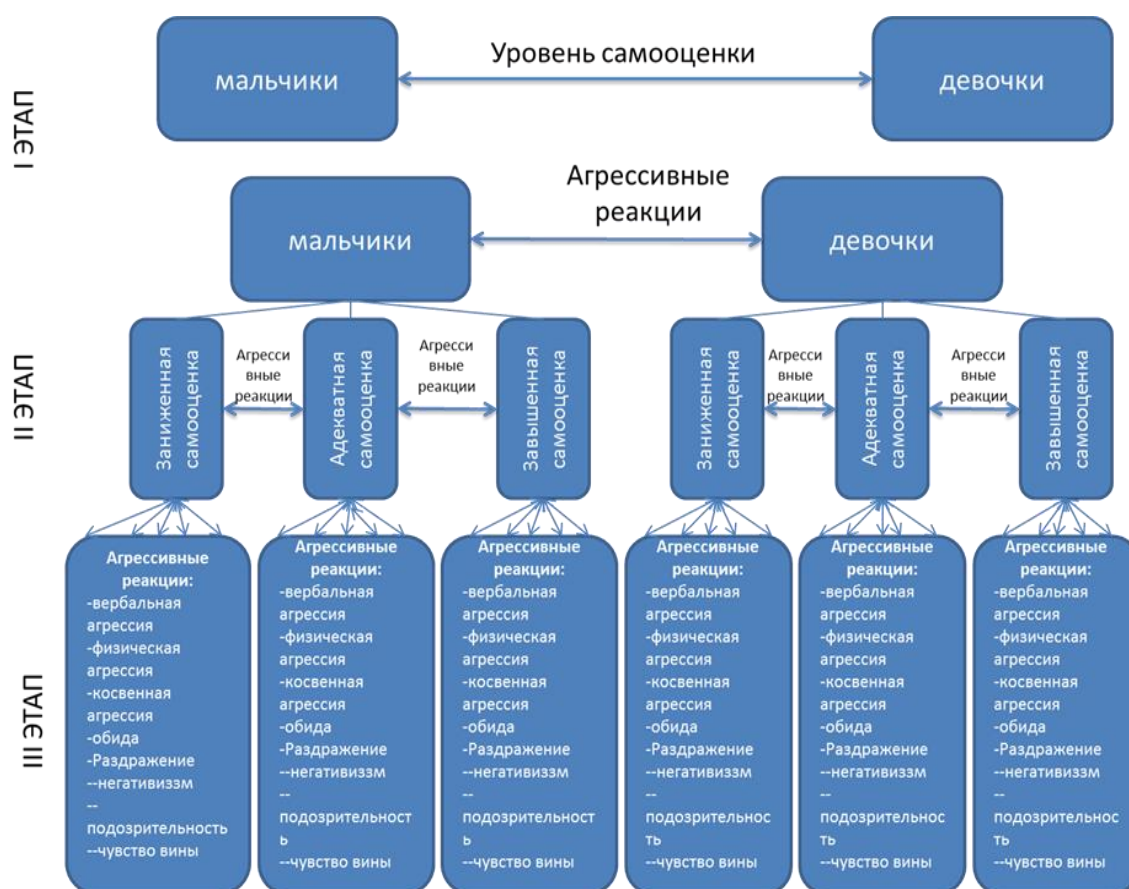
I ЭТАП

мальчики

Уровень самооценки

девочки

Агрессивные реакции

мальчики

девочки

II ЭТАП

Заниженная самооценка

Агресси вные реакции

Адекватная самооценка

Агресси вные реакции

Завышенная самооценка

Заниженная самооценка

Агресси вные реакции

Адекватная самооценка

Агресси вные реакции

Завышенная самооценка

III ЭТАП

Агрессивные реакции:
-вербальная агрессия
-физическая агрессия
-косвенная агрессия
-обида
-Раздражение
--негативиззм
--подозрительность
--чувство вины

Агрессивные реакции:
-вербальная агрессия
-физическая агрессия
-косвенная агрессия
-обида
-Раздражение
--негативиззм
--подозрительность
--чувство вины

Агрессивные реакции:
-вербальная агрессия
-физическая агрессия
-косвенная агрессия
-обида
-Раздражение
--негативиззм
--подозрительност
--чувство вины

Агрессивные реакции:
-вербальная агрессия
-физическая агрессия
-косвенная агрессия
-обида
-Раздражение
--негативиззм
--подозрительность
--чувство вины

Агрессивные реакции:
-вербальная агрессия
-физическая агрессия
-косвенная агрессия
-обида
-Раздражение
--негативиззм
--подозрительность
--чувство вины

Агрессивные реакции:
-вербальная агрессия
-физическая агрессия
-косвенная агрессия
-обида
-Раздражение
--негативиззм
--подозрительность
--чувство вины